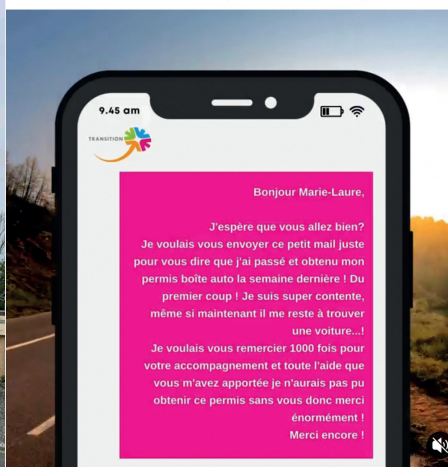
9.45 am

TRANSITION

Bonjour Marie-Laure,

J'espère que vous allez bien?
Je voulais vous envoyer ce petit mail juste pour vous dire que j'ai passé et obtenu mon permis boîte auto la semaine dernière ! Du premier coup ! Je suis super contente, même si maintenant il me reste à trouver une voiture...!
Je voulais vous remercier 1000 fois pour votre accompagnement et toute l'aide que vous m'avez apportée je n'aurais pas pu obtenir ce permis sans vous donc merci énormément !
Merci encore !